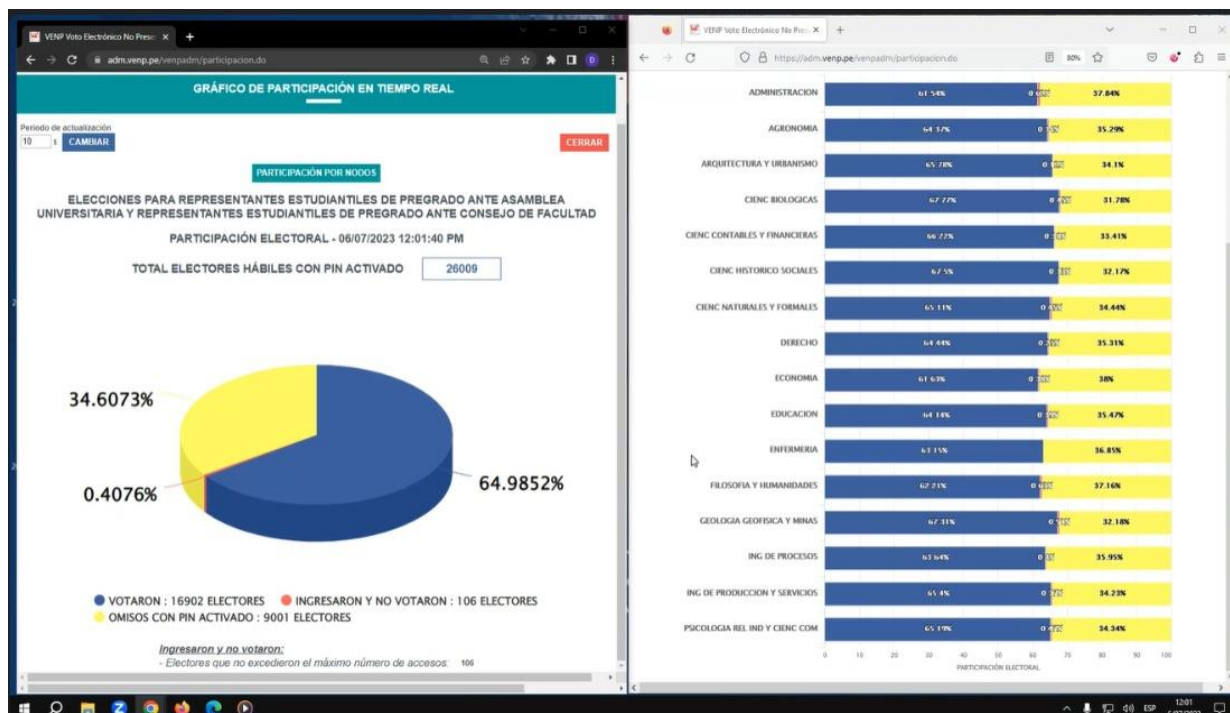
VENP Voto Electrónico No Pres ×
adm.venp.pe/venpadm/participacion.do

GRÁFICO DE PARTICIPACIÓN EN TIEMPO REAL

Periodo de actualización
10 s CAMBIAR
CERRAR

PARTICIPACIÓN POR NODOS

ELECCIONES PARA REPRESENTANTES ESTUDIANTILES DE PREGRADO ANTE ASAMBLEA UNIVERSITARIA Y REPRESENTANTES ESTUDIANTILES DE PREGRADO ANTE CONSEJO DE FACULTAD

PARTICIPACIÓN ELECTORAL - 06/07/2023 12:01:40 PM

TOTAL ELECTORES HÁBILES CON PIN ACTIVADO 26009

34.6073%
0.4076%
64.9852%

VOTARON : 16902 ELECTORES INGRESARON Y NO VOTARON : 106 ELECTORES OMISOS CON PIN ACTIVADO : 9001 ELECTORES

Ingresaron y no votaron:
- Electores que no excedieron el máximo número de accesos: 106

VENP Voto Electrónico No Pres ×
https://adm.venp.pe/venpadm/participacion.do
80%

| Facultad | Votaron | Ingresaron | Omisos |
|---|---|---|---|
| ADMINISTRACION | 61.54% | 0.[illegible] | 37.84% |
| AGRONOMIA | 64.37% | 0.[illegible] | 35.29% |
| ARQUITECTURA Y URBANISMO | 65.78% | 0.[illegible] | 34.1% |
| CIENC BIOLOGICAS | 67.77% | 0.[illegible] | 31.78% |
| CIENC CONTABLES Y FINANCIERAS | 66.22% | 0.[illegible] | 33.41% |
| CIENC HISTORICO SOCIALES | 67.5% | 0.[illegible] | 32.17% |
| CIENC NATURALES Y FORMALES | 65.11% | 0.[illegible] | 34.44% |
| DERECHO | 64.44% | 0.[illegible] | 35.31% |
| ECONOMIA | 61.63% | 0.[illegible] | 38% |
| EDUCACION | 64.14% | 0.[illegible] | 35.47% |
| ENFERMERIA | 63.15% | | 36.85% |
| FILOSOFIA Y HUMANIDADES | 62.21% | 0.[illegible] | 37.16% |
| GEOLOGIA GEOFISICA Y MINAS | 67.31% | 0.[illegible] | 32.18% |
| ING DE PROCESOS | 63.64% | 0.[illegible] | 35.95% |
| ING DE PRODUCCION Y SERVICIOS | 65.4% | 0.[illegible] | 34.23% |
| PSICOLOGIA REL IND Y CIENC COM | 65.19% | 0.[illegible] | 34.34% |

0 10 20 30 40 50 60 70 80 90 100
PARTICIPACIÓN ELECTORAL

ESP 12:01